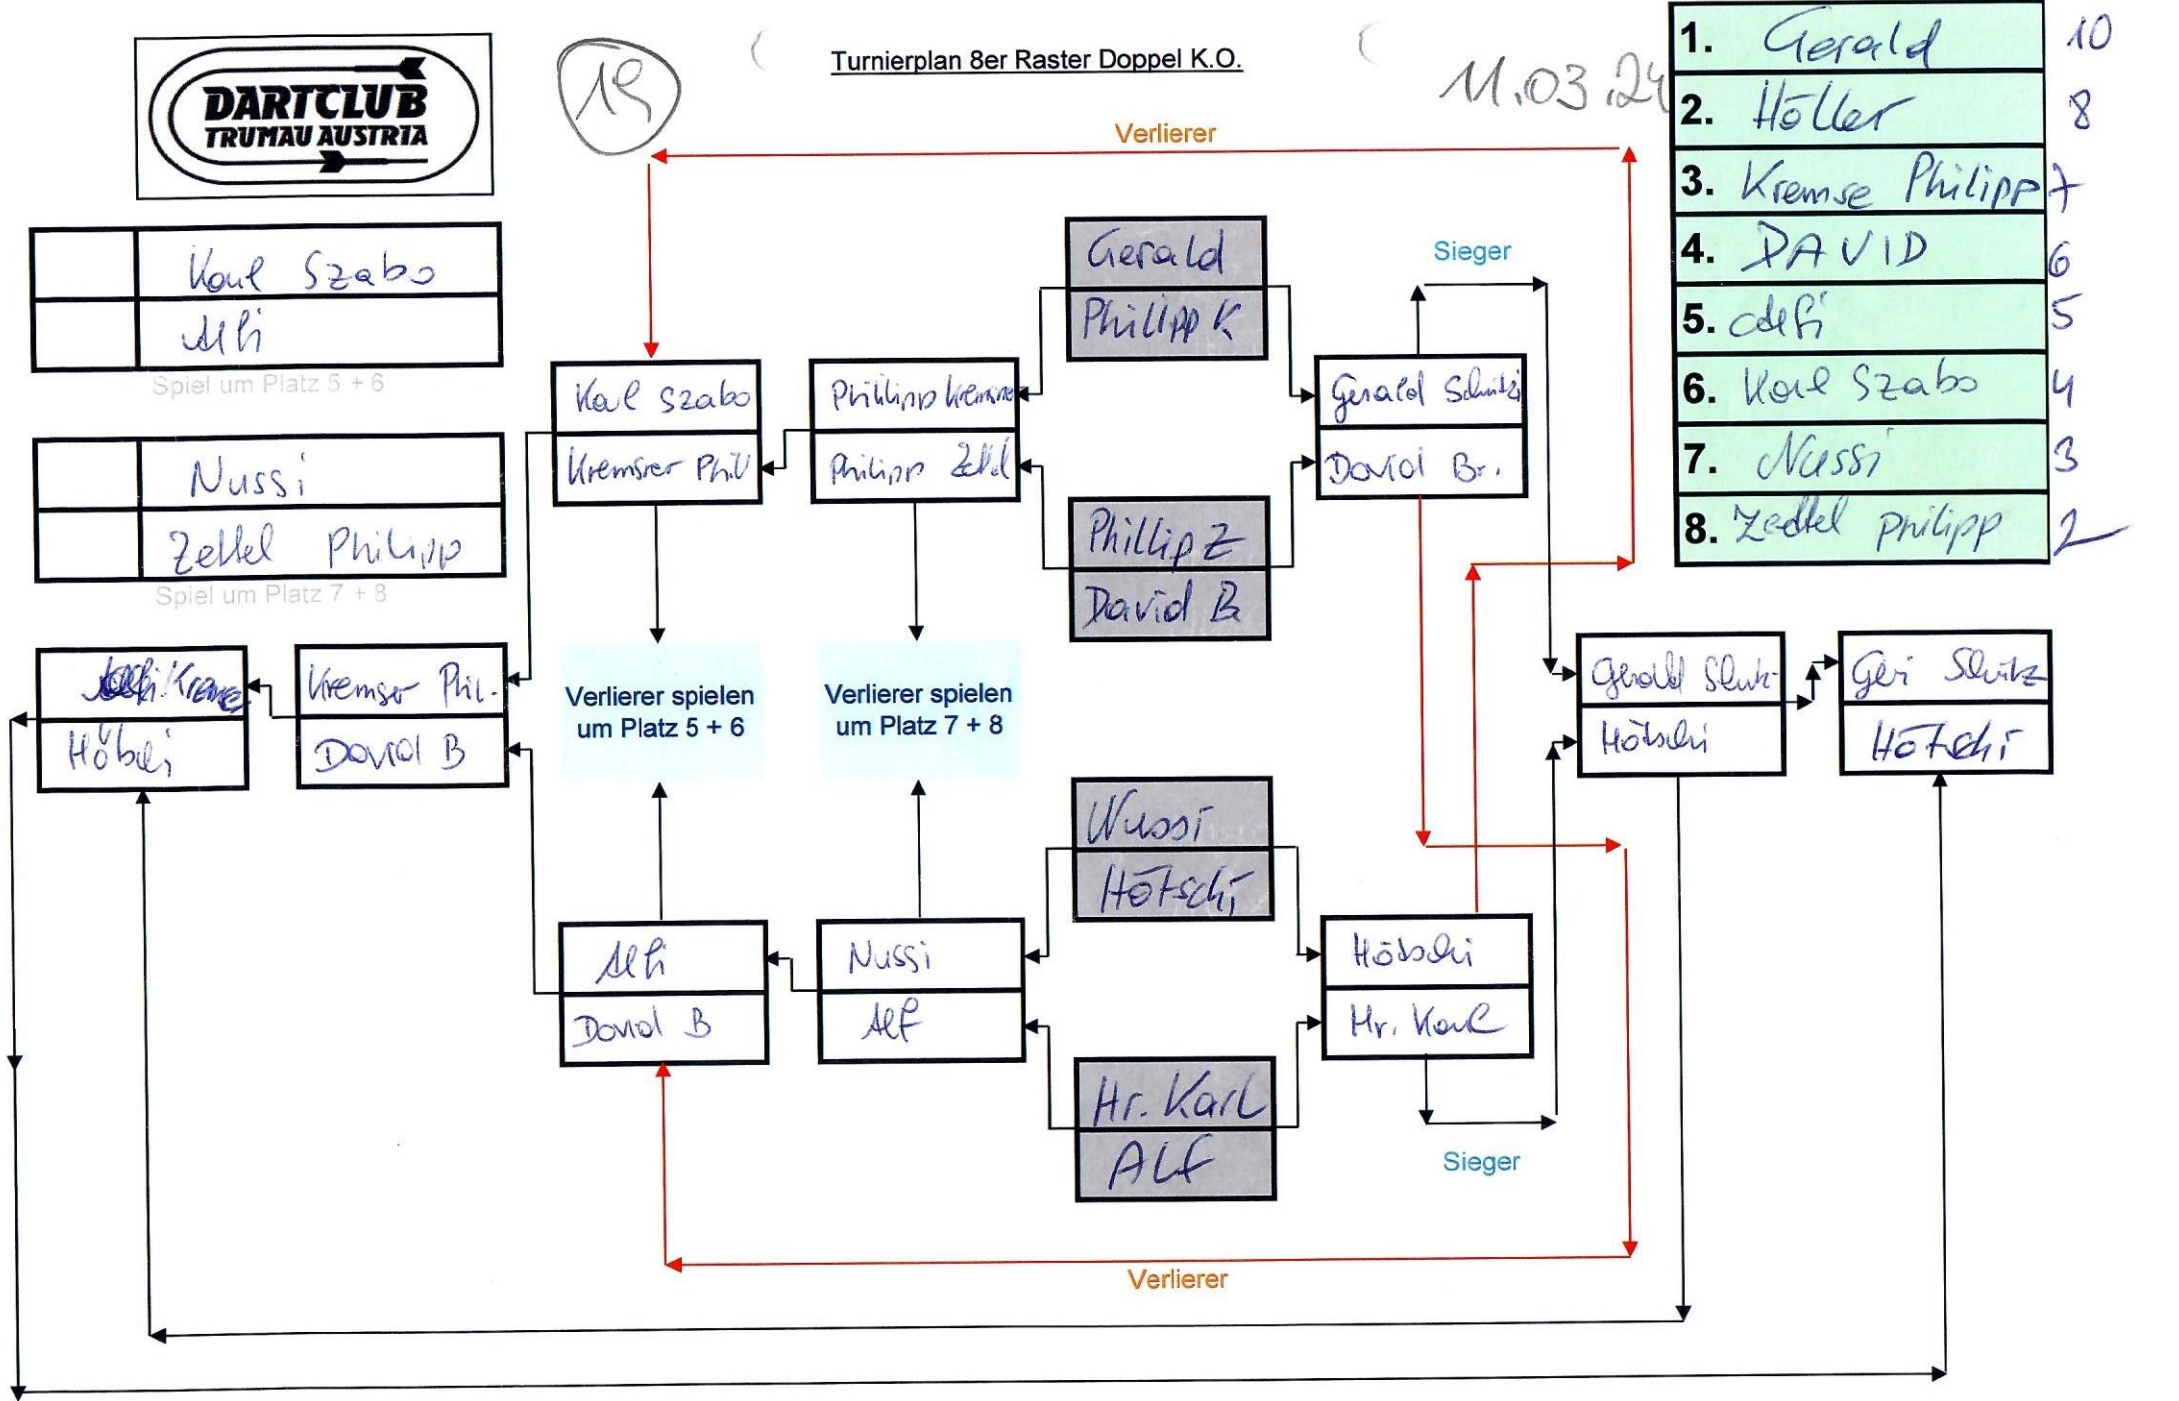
DARTCLUB TRUMAU AUSTRIA

19

Turnierplan 8er Raster Doppel K.O.

11.03.24

| 1. | Gerald | 10 |
|---|---|---|
| 2. | Höller | 8 |
| 3. | Kremse Philipp | 7 |
| 4. | DAVID | 6 |
| 5. | Alfi | 5 |
| 6. | Karl Szabo | 4 |
| 7. | Nussi | 3 |
| 8. | Zedtel philipp | 2 |

Verlierer

| | Karl Szabo |
|---|---|
| | Alfi |

Spiel um Platz 5 + 6

| | Nussi |
|---|---|
| | Zeltel Philipp |

Spiel um Platz 7 + 8

Gerald
Philipp K

Sieger

Karl Szabo
Kremser Phil

Philipp Kremse
Philipp Zeltl

Gerald Schütz
David Br.

Phillip Z
David B

Alfi Kremse
Höbeli

Kremser Phil.
David B

Verlierer spielen um Platz 5 + 6

Verlierer spielen um Platz 7 + 8

Gerald Schütz
Höbeli

Geri Schütz
Hötschi

Nussi
Hötschi

Alfi
David B

Nussi
Alf

Höbeli
Hr. Karl

Hr. Karl
ALF

Sieger

Verlierer